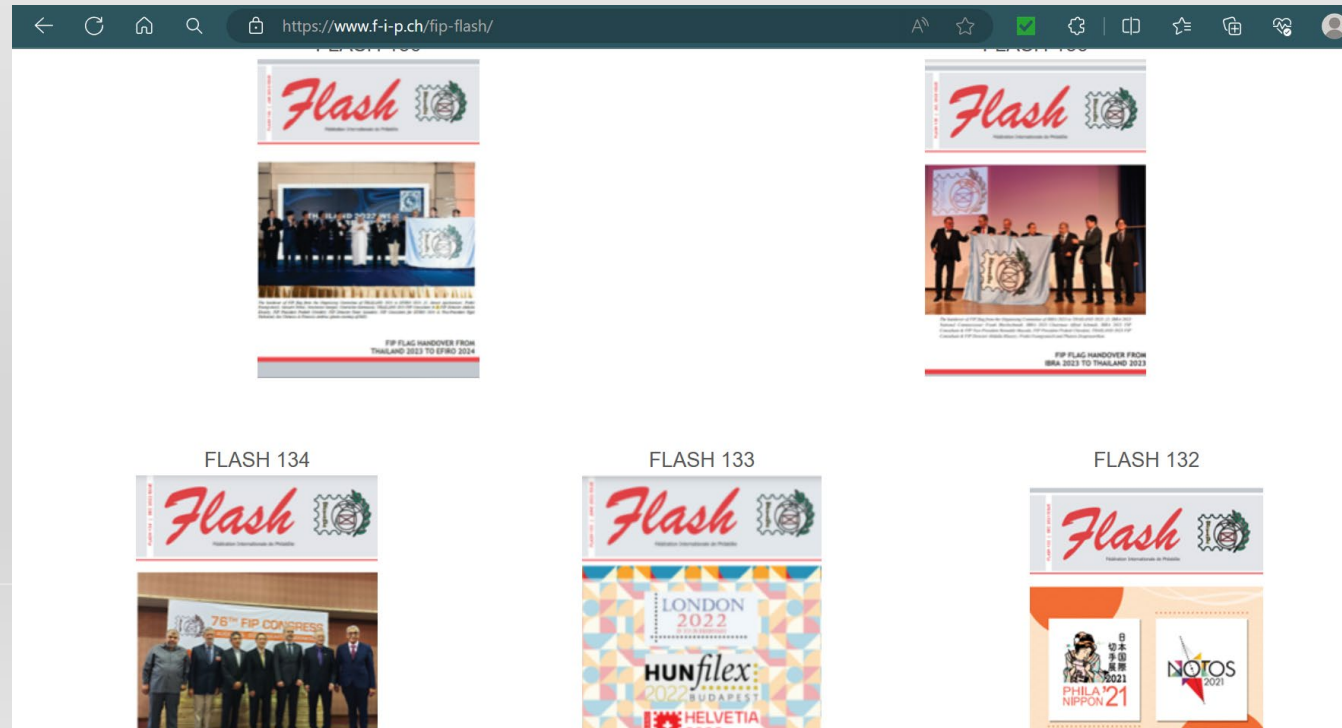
https://www.f-i-p.ch/fip-flash/

FLASH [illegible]

Flash
Fédération Internationale de Philatélie

THAILAND 2023

FIP FLAG HANDOVER FROM THAILAND 2023 TO EFIRO 2024

FLASH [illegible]

Flash
Fédération Internationale de Philatélie

FIP FLAG HANDOVER FROM IBRA 2023 TO THAILAND 2023

FLASH 134

Flash
Fédération Internationale de Philatélie

76TH FIP CONGRESS

FLASH 133

Flash
Fédération Internationale de Philatélie

LONDON 2022

HUNfilex 2022 BUDAPEST

HELVETIA

FLASH 132

Flash
Fédération Internationale de Philatélie

日本国際切手展 2021 PHILA NIPPON '21

NOTOS 2021